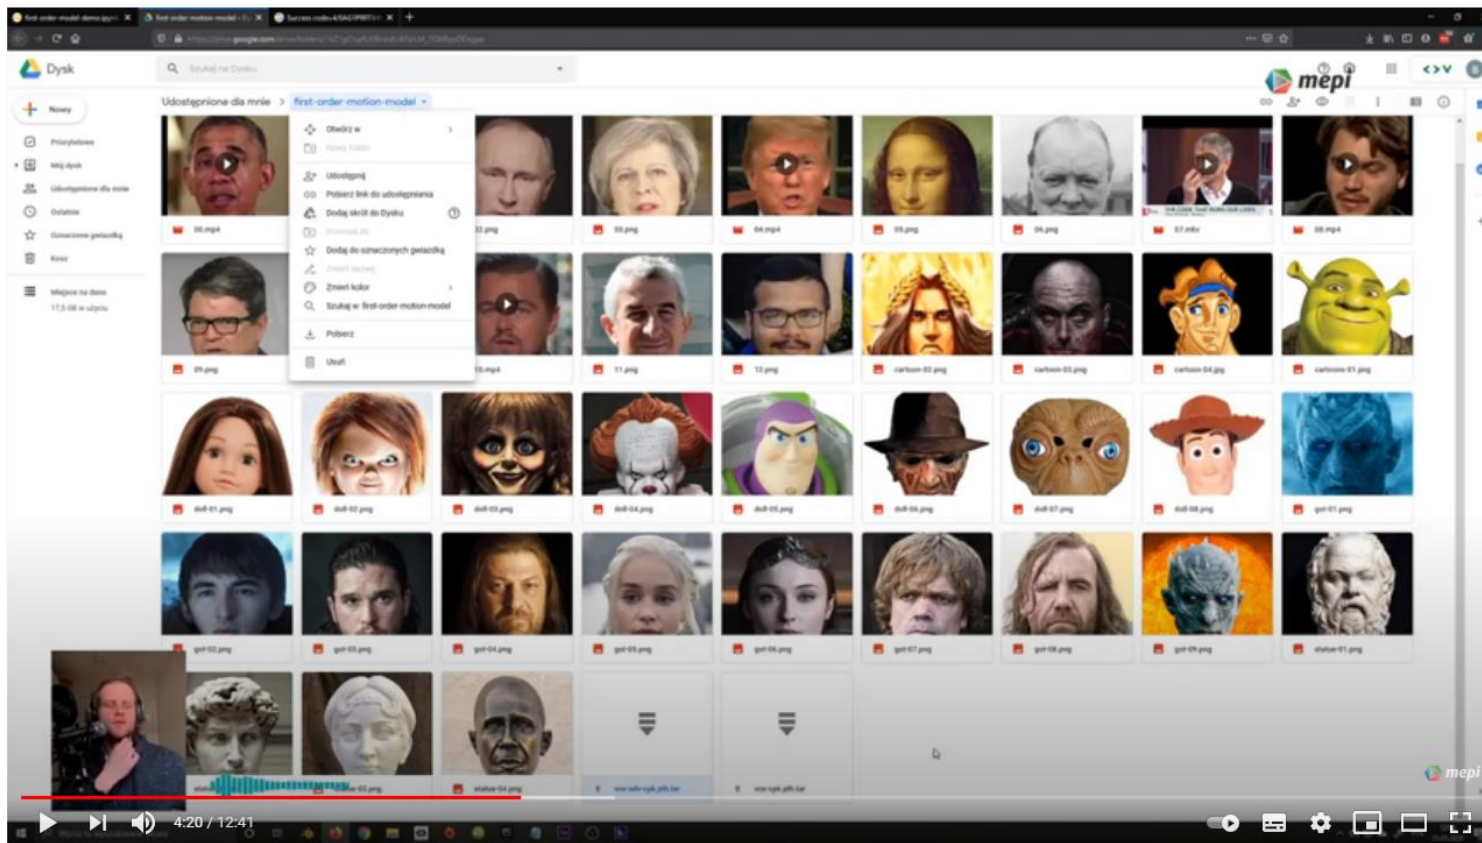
Dysk

Szukaj na Dysku

mepi

Nowy

Priorytetowe

Mój dysk

Udostępnione dla mnie

Ostatnie

Oznaczone gwiazdką

Kosz

Miejsce na dane

Udostępnione dla mnie > first-order-motion-model

Otwórz w

Udostępnij

Pobierz link do udostępniania

Dodaj skrót do Dysku

Dodaj do oznaczonych gwiazdką

Zmień kolor

Szukaj w: first-order-motion-model

Pobierz

Usuń

00.mp4

02.png

03.png

04.mp4

05.png

06.png

07.mkv

08.mp4

09.png

10.mp4

11.png

12.png

cartoon-02.png

cartoon-03.png

cartoon-04.jpg

cartoon-01.png

doll-01.png

doll-02.png

doll-03.png

doll-04.png

doll-05.png

doll-06.png

doll-07.png

doll-08.png

got-01.png

got-02.png

got-03.png

got-04.png

got-05.png

got-06.png

got-07.png

got-08.png

got-09.png

statue-01.png

statue-04.png

mepi

4:20 / 12:41